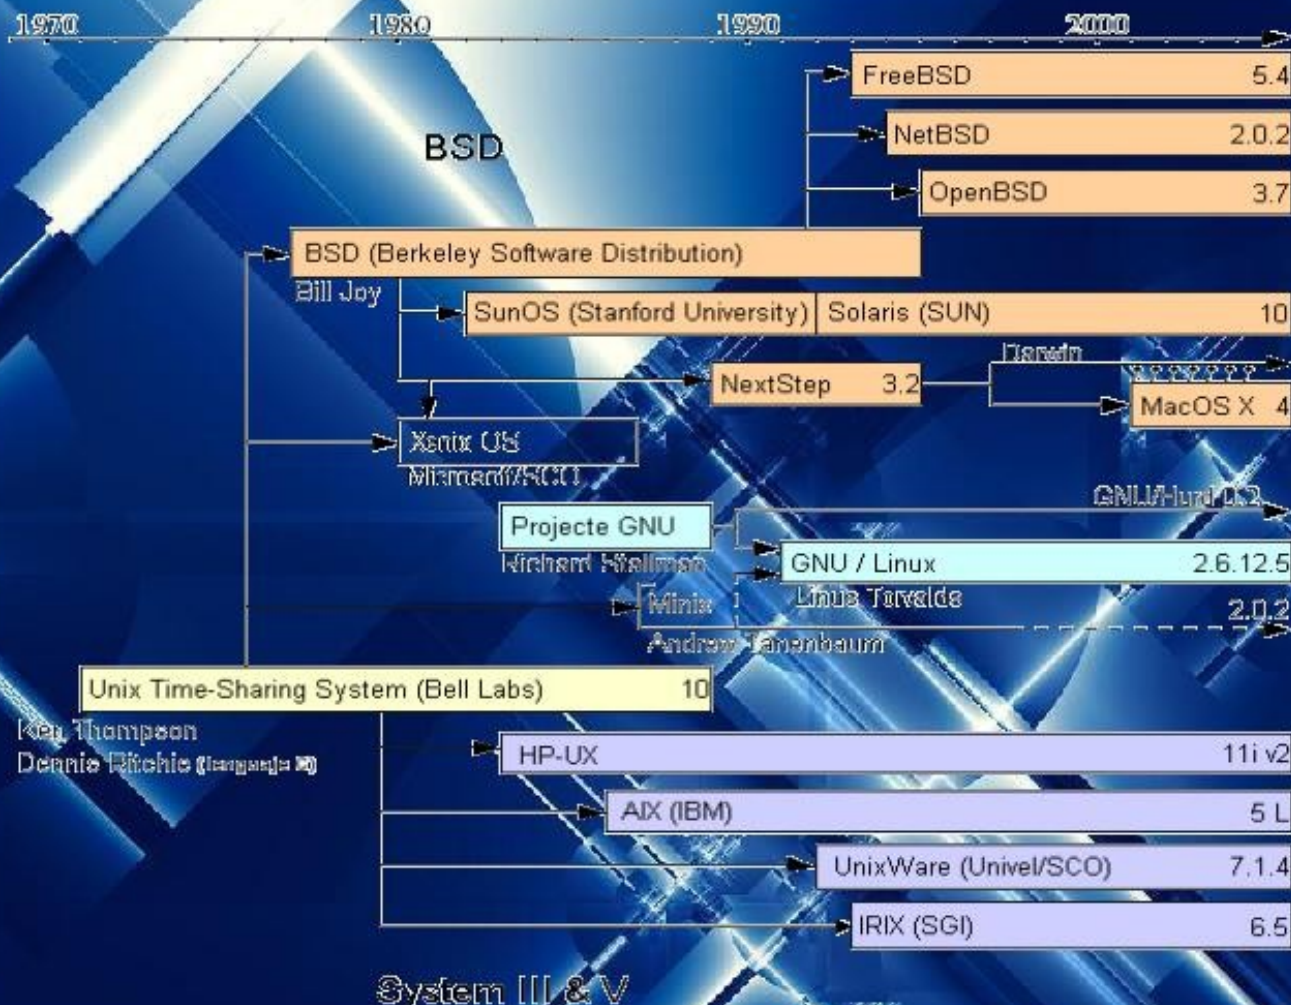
1970 1980 1990 2000

FreeBSD 5.4

NetBSD 2.0.2

BSD

OpenBSD 3.7

BSD (Berkeley Software Distribution)

Bill Joy

SunOS (Stanford University) | Solaris (SUN) 10

Darwin

NextStep 3.2

MacOS X 4

Xenix OS

Microsoft/SCO

GNU/Hurd 0.2

Projecte GNU

Richard Stallman

GNU / Linux 2.6.12.5

Minix

Linus Torvalds

2.0.2

Andrew Tanenbaum

Unix Time-Sharing System (Bell Labs) 10

Ken Thompson

Dennis Ritchie (llenguatge C)

HP-UX 11i v2

AIX (IBM) 5 L

UnixWare (Univel/SCO) 7.1.4

IRIX (SGI) 6.5

System III & V